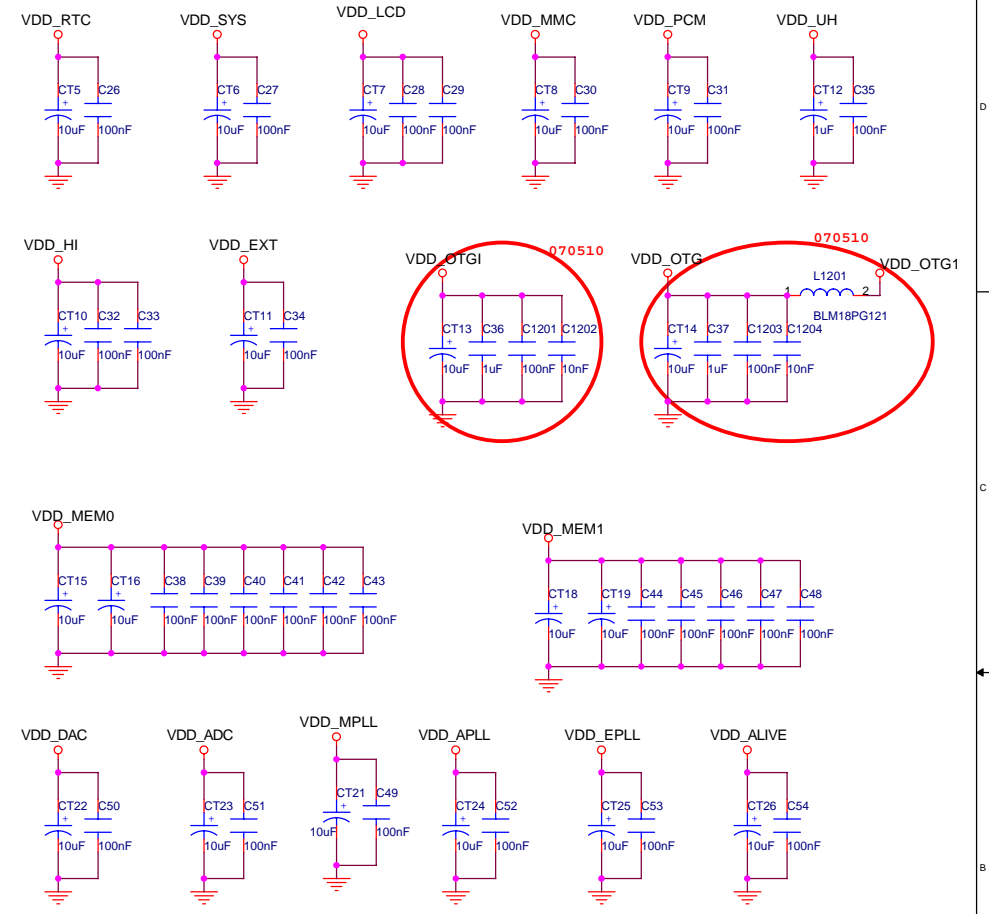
VDD_RTC
CT5
+
10uF
C26
100nF

VDD_SYS
CT6
+
10uF
C27
100nF

VDD_LCD
CT7
+
10uF
C28
100nF
C29
100nF

VDD_MMC
CT8
+
10uF
C30
100nF

VDD_PCM
CT9
+
10uF
C31
100nF

VDD_UH
CT12
+
1uF
C35
100nF

D

VDD_HI
CT10
+
10uF
C32
100nF
C33
100nF

VDD_EXT
CT11
+
10uF
C34
100nF

070510
VDD_OTGI
CT13
+
10uF
C36
1uF
C1201
100nF
C1202
10nF

070510
VDD_OTG
CT14
+
10uF
C37
1uF
C1203
100nF
C1204
10nF
L1201
1
2
BLM18PG121
VDD_OTG1

C

VDD_MEM0
CT15
+
10uF
CT16
+
10uF
C38
100nF
C39
100nF
C40
100nF
C41
100nF
C42
100nF
C43
100nF

VDD_MEM1
CT18
+
10uF
CT19
+
10uF
C44
100nF
C45
100nF
C46
100nF
C47
100nF
C48
100nF

VDD_DAC
CT22
+
10uF
C50
100nF

VDD_ADC
CT23
+
10uF
C51
100nF

VDD_MPLL
CT21
+
10uF
C49
100nF

VDD_APLL
CT24
+
10uF
C52
100nF

VDD_EPLL
CT25
+
10uF
C53
100nF

VDD_ALIVE
CT26
+
10uF
C54
100nF

B